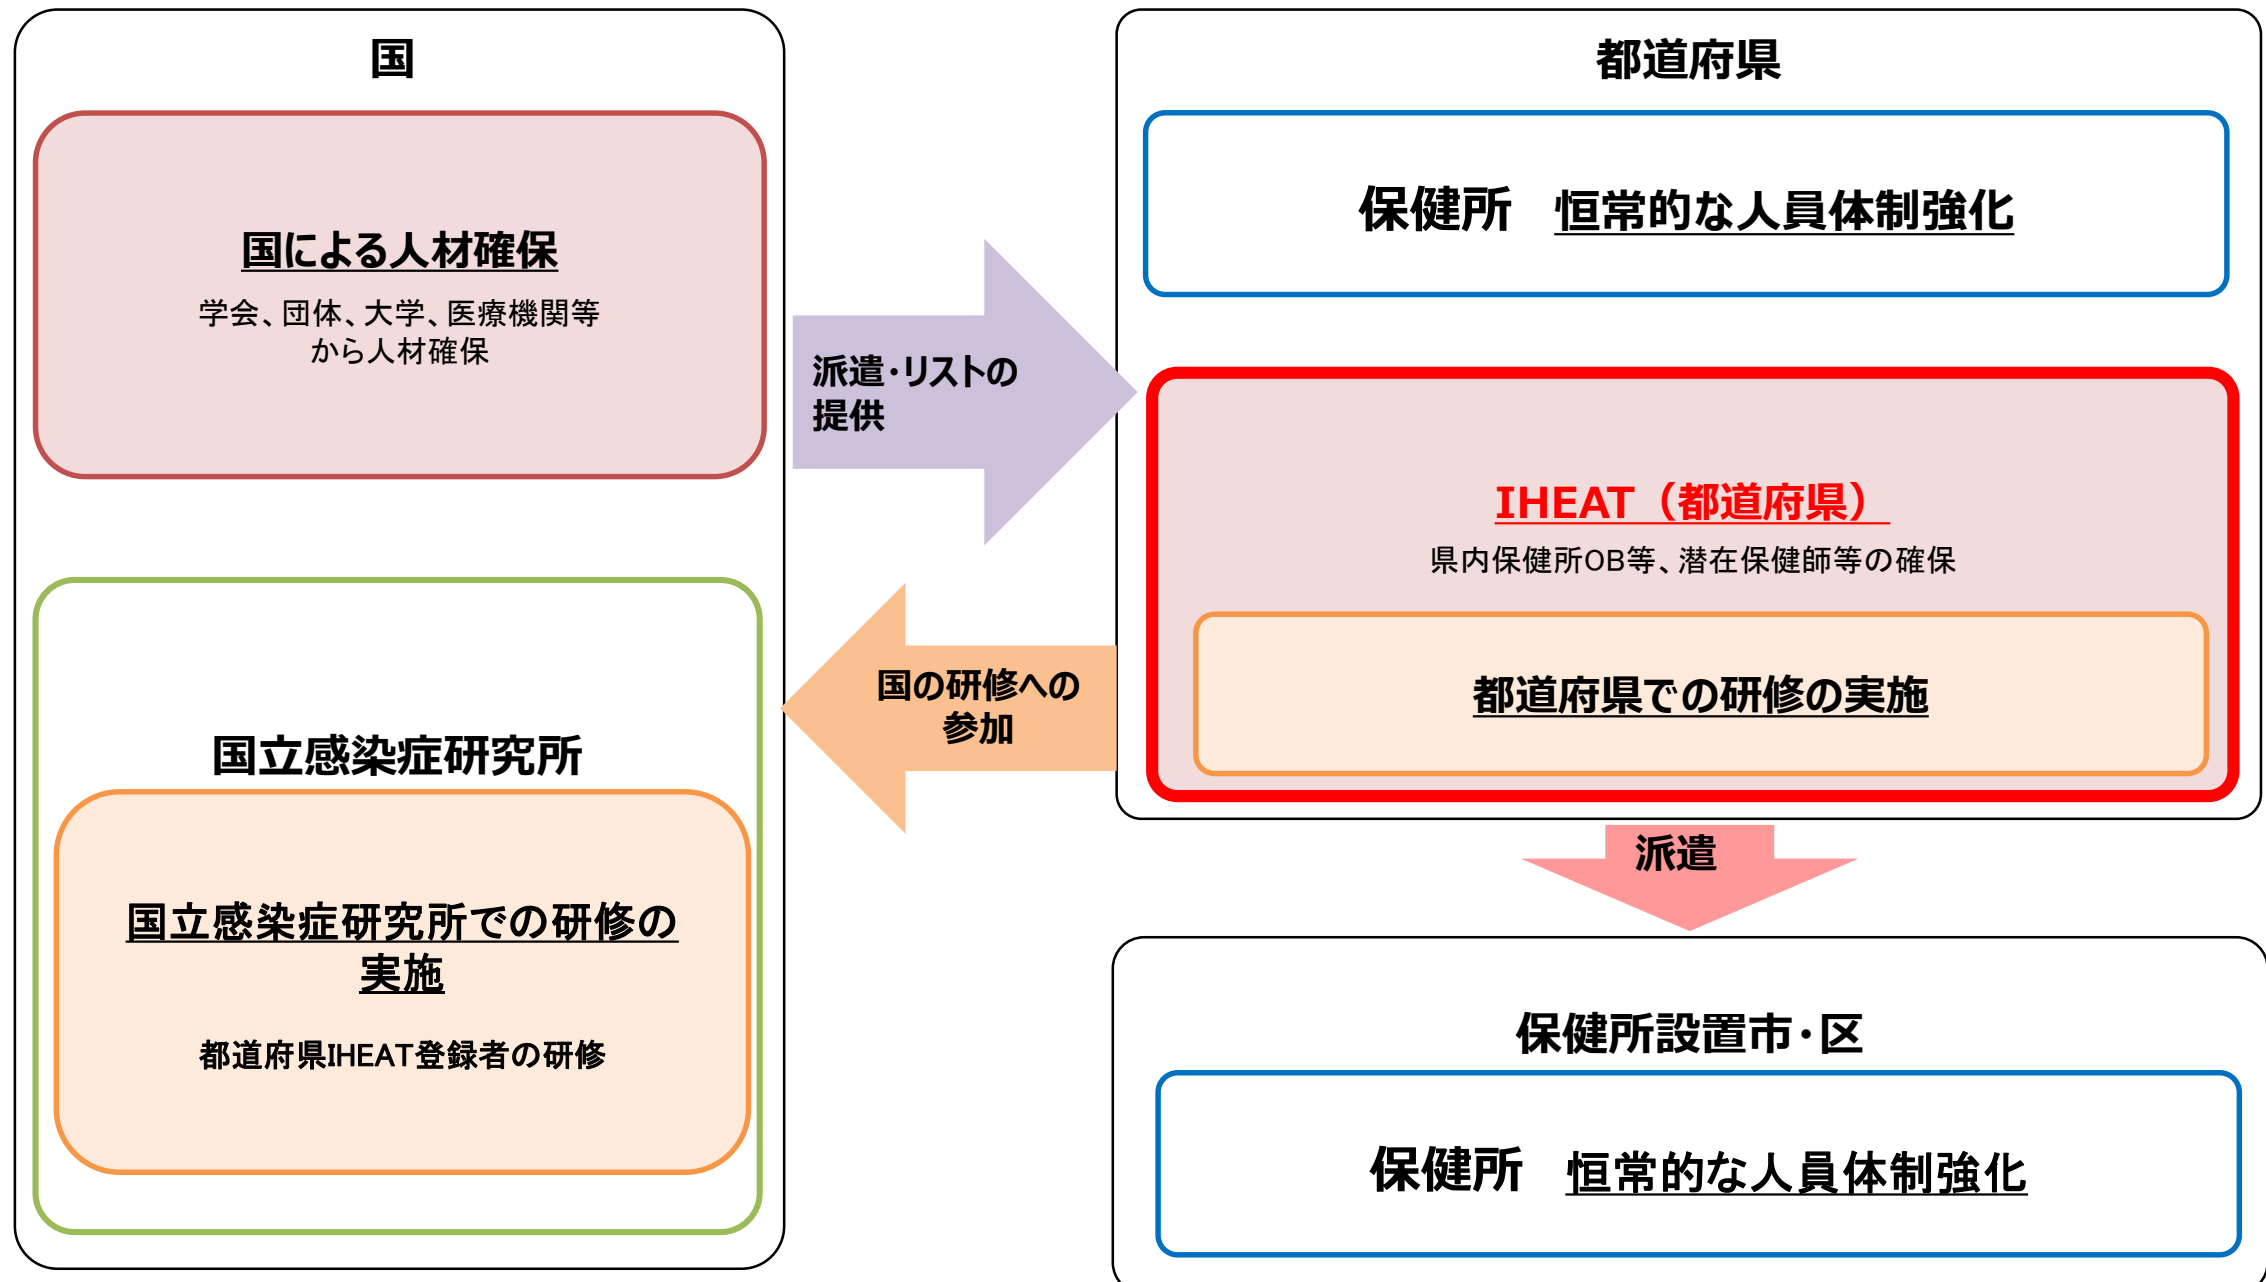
国

国による人材確保

学会、団体、大学、医療機関等から人材確保

国立感染症研究所

国立感染症研究所での研修の実施

都道府県IHEAT登録者の研修

派遣・リストの提供

国の研修への参加

都道府県

保健所　恒常的な人員体制強化

IHEAT（都道府県）

県内保健所OB等、潜在保健師等の確保

都道府県での研修の実施

派遣

保健所設置市・区

保健所　恒常的な人員体制強化